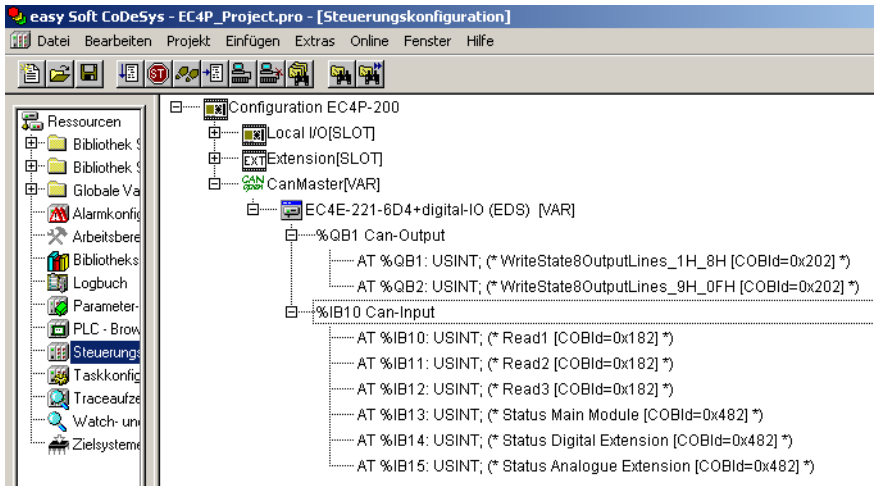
easy Soft CoDeSys - EC4P_Project.pro - [Steuerungskonfiguration]

Datei Bearbeiten Projekt Einfügen Extras Online Fenster Hilfe

Ressourcen
Bibliothek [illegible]
Bibliothek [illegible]
Globale Va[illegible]
Alarmkonfig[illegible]
Arbeitsbere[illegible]
Bibliotheks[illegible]
Logbuch
Parameter-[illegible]
PLC - Brow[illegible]
Steuerungs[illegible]
Taskkonfig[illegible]
Traceaufze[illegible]
Watch- un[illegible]
Zielsysteme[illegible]

Configuration EC4P-200
Local I/O[SLOT]
EXT Extension[SLOT]
CAN CanMaster[VAR]
EC4E-221-6D4+digital-IO (EDS) [VAR]
%QB1 Can-Output
AT %QB1: USINT; (* WriteState8OutputLines_1H_8H [COBId=0x202] *)
AT %QB2: USINT; (* WriteState8OutputLines_9H_0FH [COBId=0x202] *)
%IB10 Can-Input
AT %IB10: USINT; (* Read1 [COBId=0x182] *)
AT %IB11: USINT; (* Read2 [COBId=0x182] *)
AT %IB12: USINT; (* Read3 [COBId=0x182] *)
AT %IB13: USINT; (* Status Main Module [COBId=0x482] *)
AT %IB14: USINT; (* Status Digital Extension [COBId=0x482] *)
AT %IB15: USINT; (* Status Analogue Extension [COBId=0x482] *)